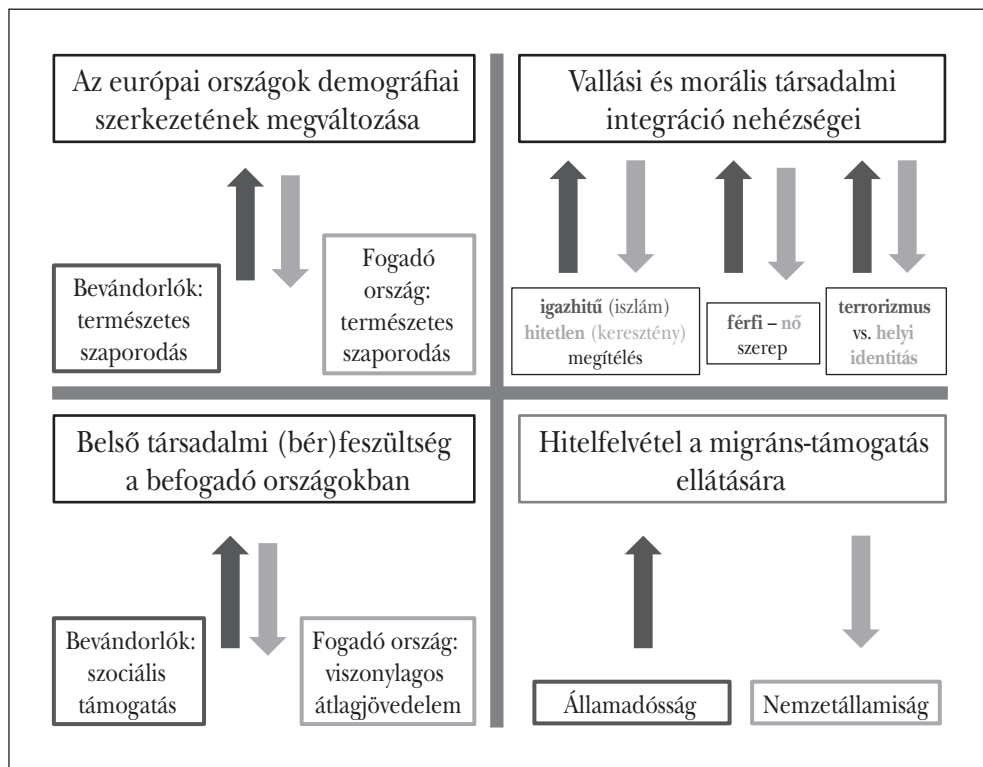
Az európai országok demográfiai szerkezetének megváltozása

Bevándorlók: természetes szaporodás

Fogadó ország: természetes szaporodás

Vallási és morális társadalmi integráció nehézségei

igazhitű (iszlám) hitetlen (keresztény) megítélés

férfi – nő szerep

terrorizmus vs. helyi identitás

Belső társadalmi (bér)feszültség a befogadó országokban

Bevándorlók: szociális támogatás

Fogadó ország: viszonylagos átlagjövedelem

Hitelfelvétel a migráns-támogatás ellátására

Államadósság

Nemzetállamiság